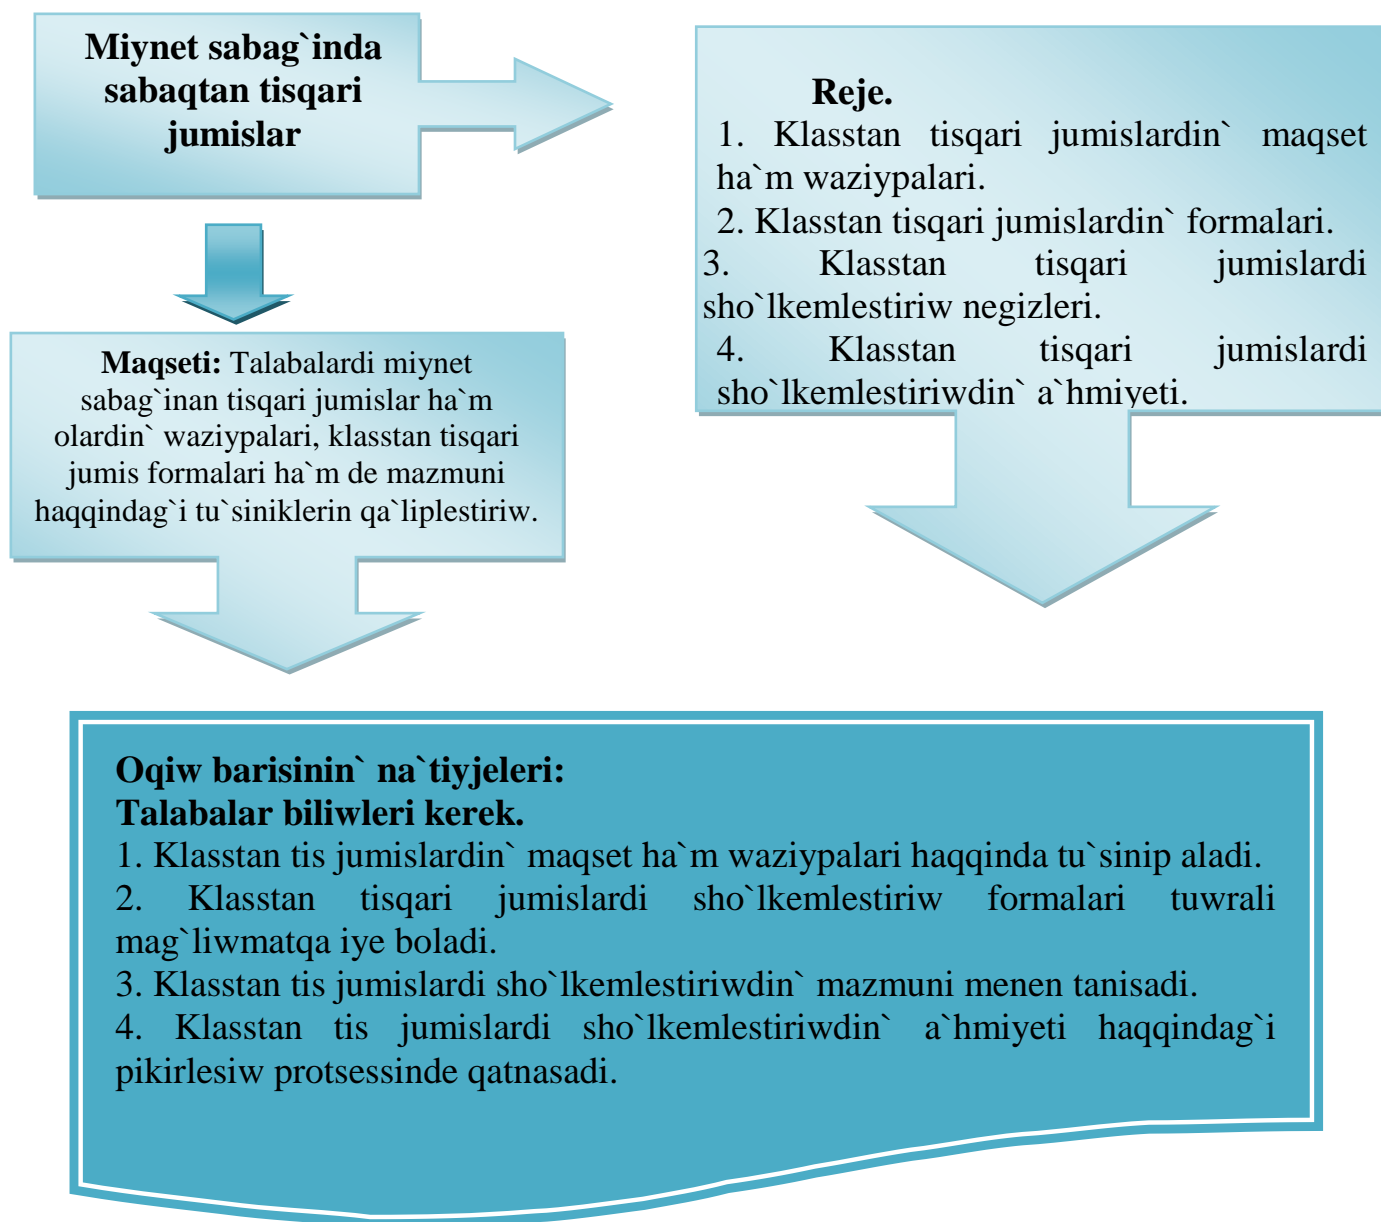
Miynet sabag`inda sabaqtan tisqari jumislar

Reje.
1. Klasstan tisqari jumislardin` maqset ha`m waziypalari.
2. Klasstan tisqari jumislardin` formalari.
3. Klasstan tisqari jumislardi sho`lkemlestiriw negizleri.
4. Klasstan tisqari jumislardi sho`lkemlestiriwdin` a`hmiyeti.

Maqseti: Talabalardi miynet sabag`inan tisqari jumislar ha`m olardin` waziypalari, klasstan tisqari jumis formalari ha`m de mazmuni haqqindag`i tu`siniklerin qa`liplestiriw.

Oqiw barisinin` na`tiyjeleri:
Talabalar biliwleri kerek.
1. Klasstan tis jumislardin` maqset ha`m waziypalari haqqinda tu`sinip aladi.
2. Klasstan tisqari jumislardi sho`lkemlestiriw formalari tuwrali mag`liwmatqa iye boladi.
3. Klasstan tis jumislardi sho`lkemlestiriwdin` mazmuni menen tanisadi.
4. Klasstan tis jumislardi sho`lkemlestiriwdin` a`hmiyeti haqqindag`i pikirlesiw protsessinde qatnasadi.